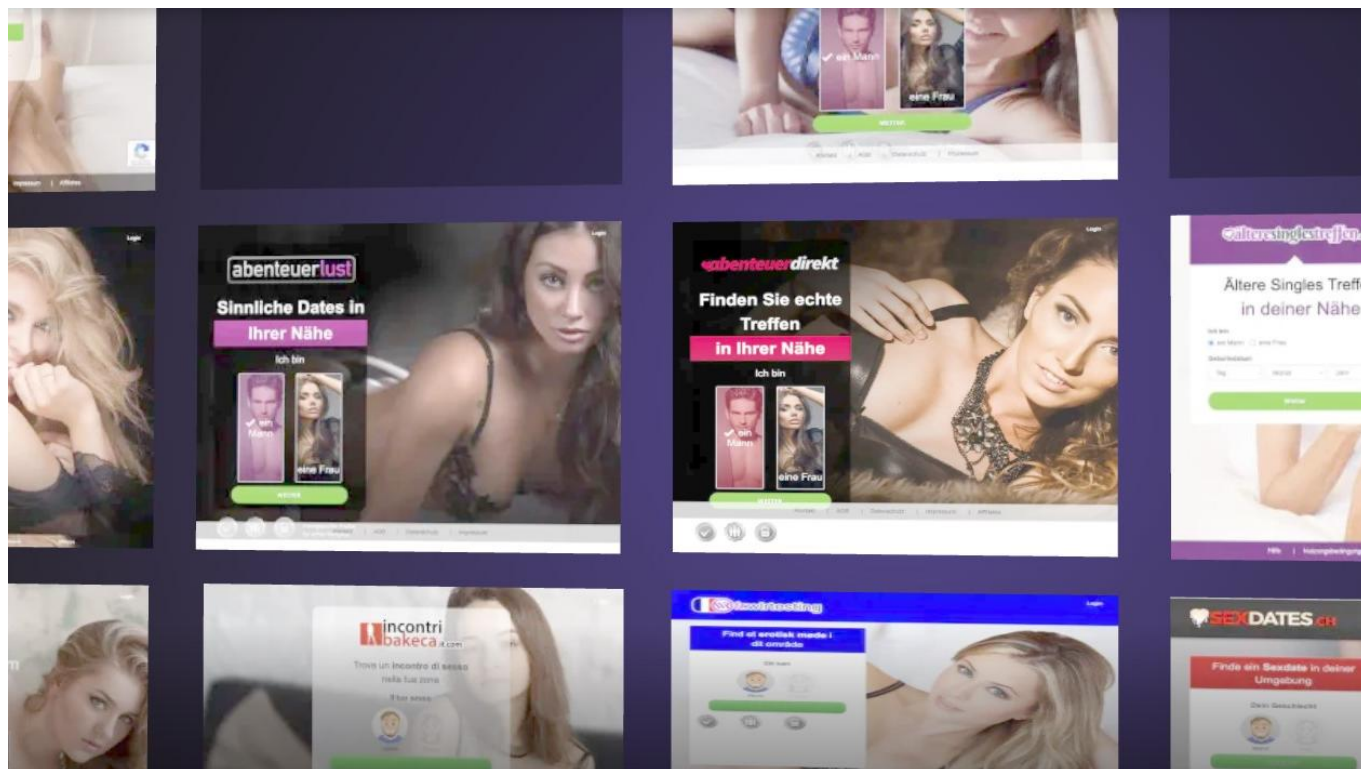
ein Mann
eine Frau
WEITER

Login
abenteuerlust
Sinnliche Dates in
Ihrer Nähe
Ich bin
ein Mann
eine Frau
WEITER

Login
abenteuerdirekt
Finden Sie echte
Treffen
in Ihrer Nähe
Ich bin
ein Mann
eine Frau
WEITER

altere singles treffen
Ältere Singles Treff
in deiner Nähe
Weiter

incontri bakeca.com
Trova un incontro di sesso nella tua zona

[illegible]
Login
Find et erotisk møde i dit område

SEXDATES.ch
Finde ein Sexdate in deiner Umgebung